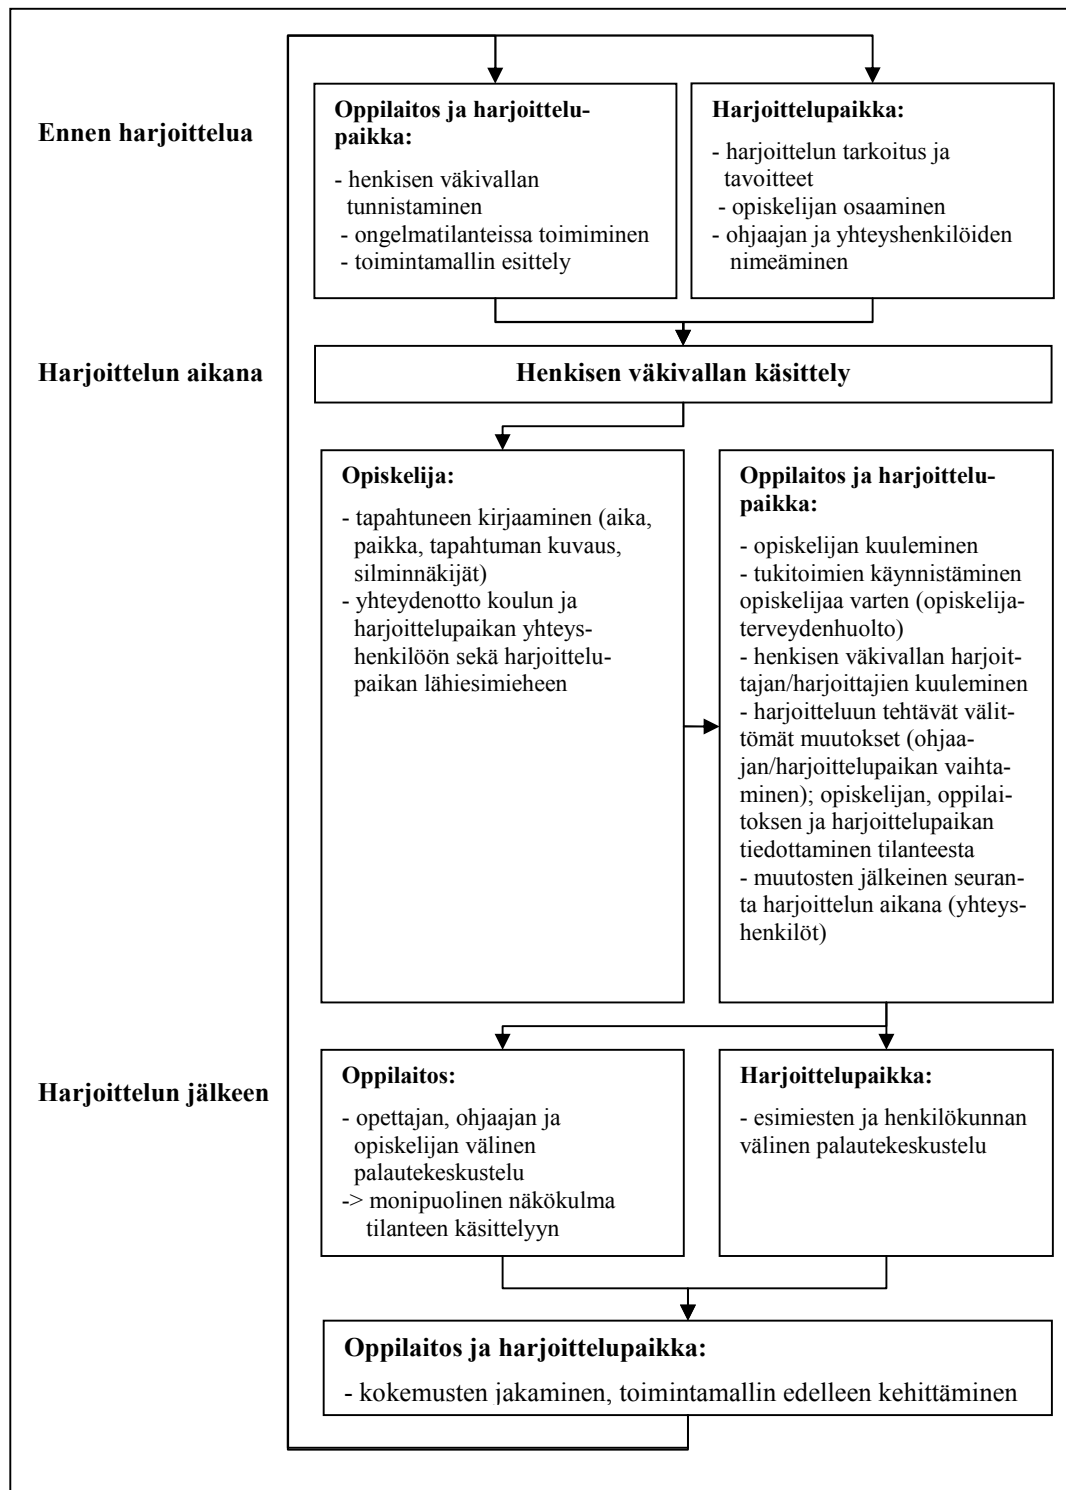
Ennen harjoittelua

Oppilaitos ja harjoittelupaikka:

- henkisen väkivallan tunnistaminen
- ongelmatilanteissa toimiminen
- toimintamallin esittely

Harjoittelupaikka:

- harjoittelun tarkoitus ja tavoitteet
- opiskelijan osaaminen
- ohjaajan ja yhteyshenkilöiden nimeäminen

Harjoittelun aikana

Henkisen väkivallan käsittely

Opiskelija:

- tapahtuneen kirjaaminen (aika, paikka, tapahtuman kuvaus, silminnäkijät)
- yhteydenotto koulun ja harjoittelupaikan yhteyshenkilöön sekä harjoittelupaikan lähiesimieheen

Oppilaitos ja harjoittelupaikka:

- opiskelijan kuuleminen
- tukitoimien käynnistäminen opiskelijaa varten (opiskelijaterveydenhuolto)
- henkisen väkivallan harjoittajan/harjoittajien kuuleminen
- harjoitteluun tehtävät välittömät muutokset (ohjaajan/harjoittelupaikan vaihtaminen); opiskelijan, oppilaitoksen ja harjoittelupaikan tiedottaminen tilanteesta
- muutosten jälkeinen seuranta harjoittelun aikana (yhteyshenkilöt)

Harjoittelun jälkeen

Oppilaitos:

- opettajan, ohjaajan ja opiskelijan välinen palautekeskustelu
-> monipuolinen näkökulma tilanteen käsittelyyn

Harjoittelupaikka:

- esimiesten ja henkilökunnan välinen palautekeskustelu

Oppilaitos ja harjoittelupaikka:

- kokemusten jakaminen, toimintamallin edelleen kehittäminen